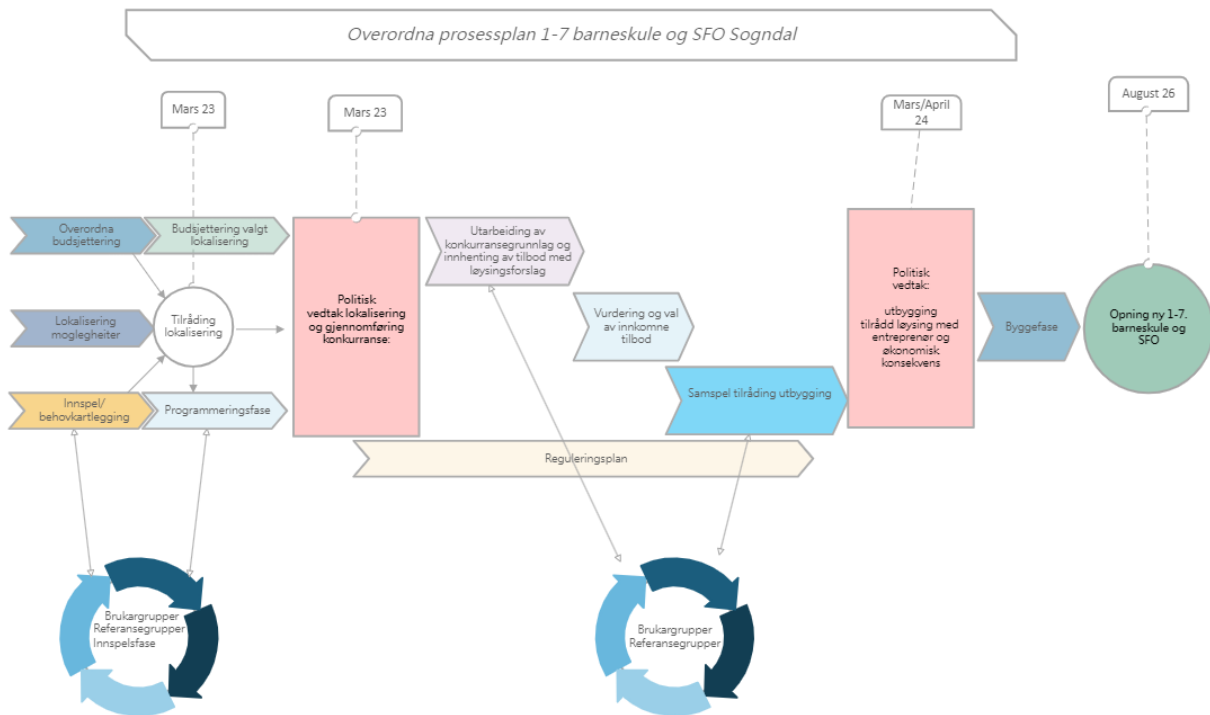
Overordna prosessplan 1-7 barneskule og SFO Sogndal

Mars 23

Mars 23

Mars/April 24

August 26

Overordna budsjettering

Budsjettering valgt lokalisering

Lokalisering moglegheiter

Tilråding lokalisering

Innspel/ behovkartlegging

Programmeringsfase

Politisk vedtak lokalisering og gjennomføring konkurranse:

Utarbeiding av konkurransegrunnlag og innhenting av tilbod med løysingsforslag

Vurdering og val av innkomne tilbod

Samspel tilråding utbygging

Reguleringsplan

Politisk vedtak: utbygging tilrådd løysing med entreprenør og økonomisk konsekvens

Byggefase

Opning ny 1-7. barneskule og SFO

Brukargrupper Referansegrupper Innspelsfase

Brukargrupper Referansegrupper